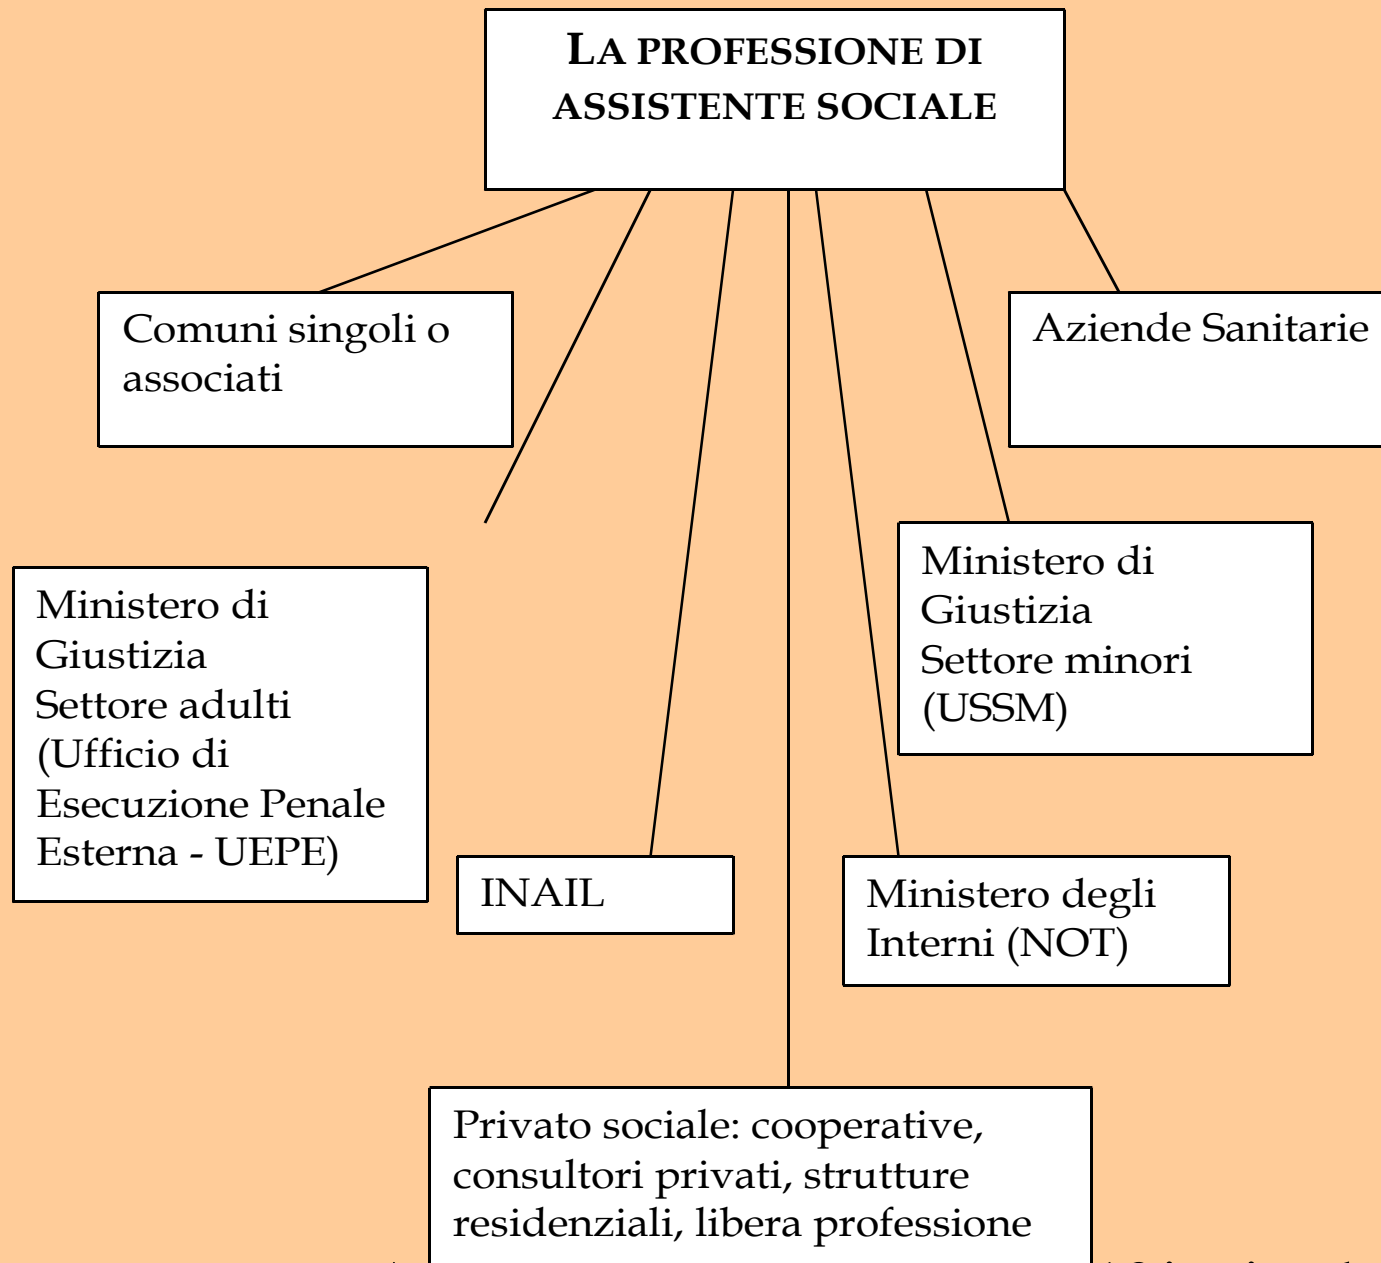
LA PROFESSIONE DI ASSISTENTE SOCIALE

Comuni singoli o associati

Aziende Sanitarie

Ministero di Giustizia Settore adulti (Ufficio di Esecuzione Penale Esterna - UEPE)

Ministero di Giustizia Settore minori (USSM)

INAIL

Ministero degli Interni (NOT)

Privato sociale: cooperative, consultori privati, strutture residenziali, libera professione

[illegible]